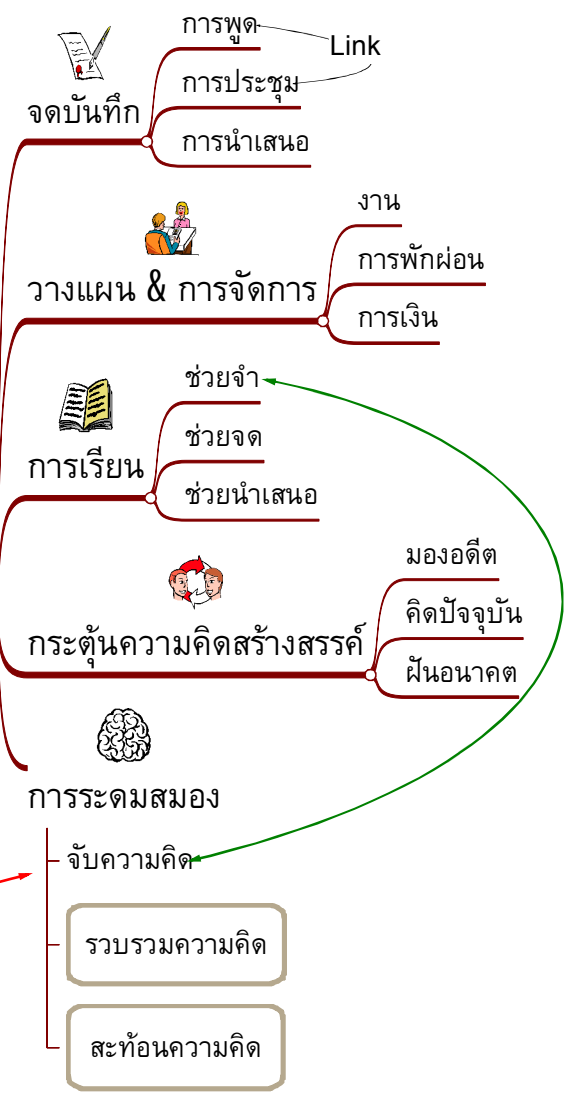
จดบันทึก
การพูด
Link
การประชุม
การนำเสนอ

วางแผน & การจัดการ
งาน
การพักผ่อน
การเงิน

การเรียน
ช่วยจำ
ช่วยจด
ช่วยนำเสนอ

กระตุ้นความคิดสร้างสรรค์
มองอดีต
คิดปัจจุบัน
ฝันอนาคต

การระดมสมอง
จับความคิด
รวบรวมความคิด
สะท้อนความคิด